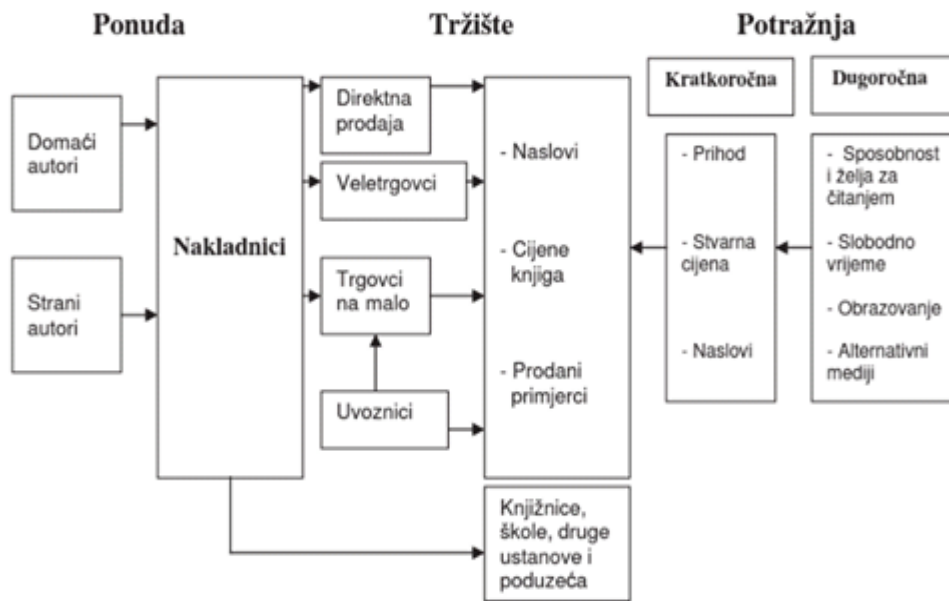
Ponuda

Tržište

Potražnja

Domaći autori

Strani autori

Nakladnici

Direktna prodaja

Veletrgovci

Trgovci na malo

Uvoznici

- Naslovi

- Cijene knjiga

- Prodani primjerci

Knjižnice, škole, druge ustanove i poduzeća

Kratkoročna

Dugoročna

- Prihod

- Stvarna cijena

- Naslovi

- Sposobnost i želja za čitanjem

- Slobodno vrijeme

- Obrazovanje

- Alternativni mediji